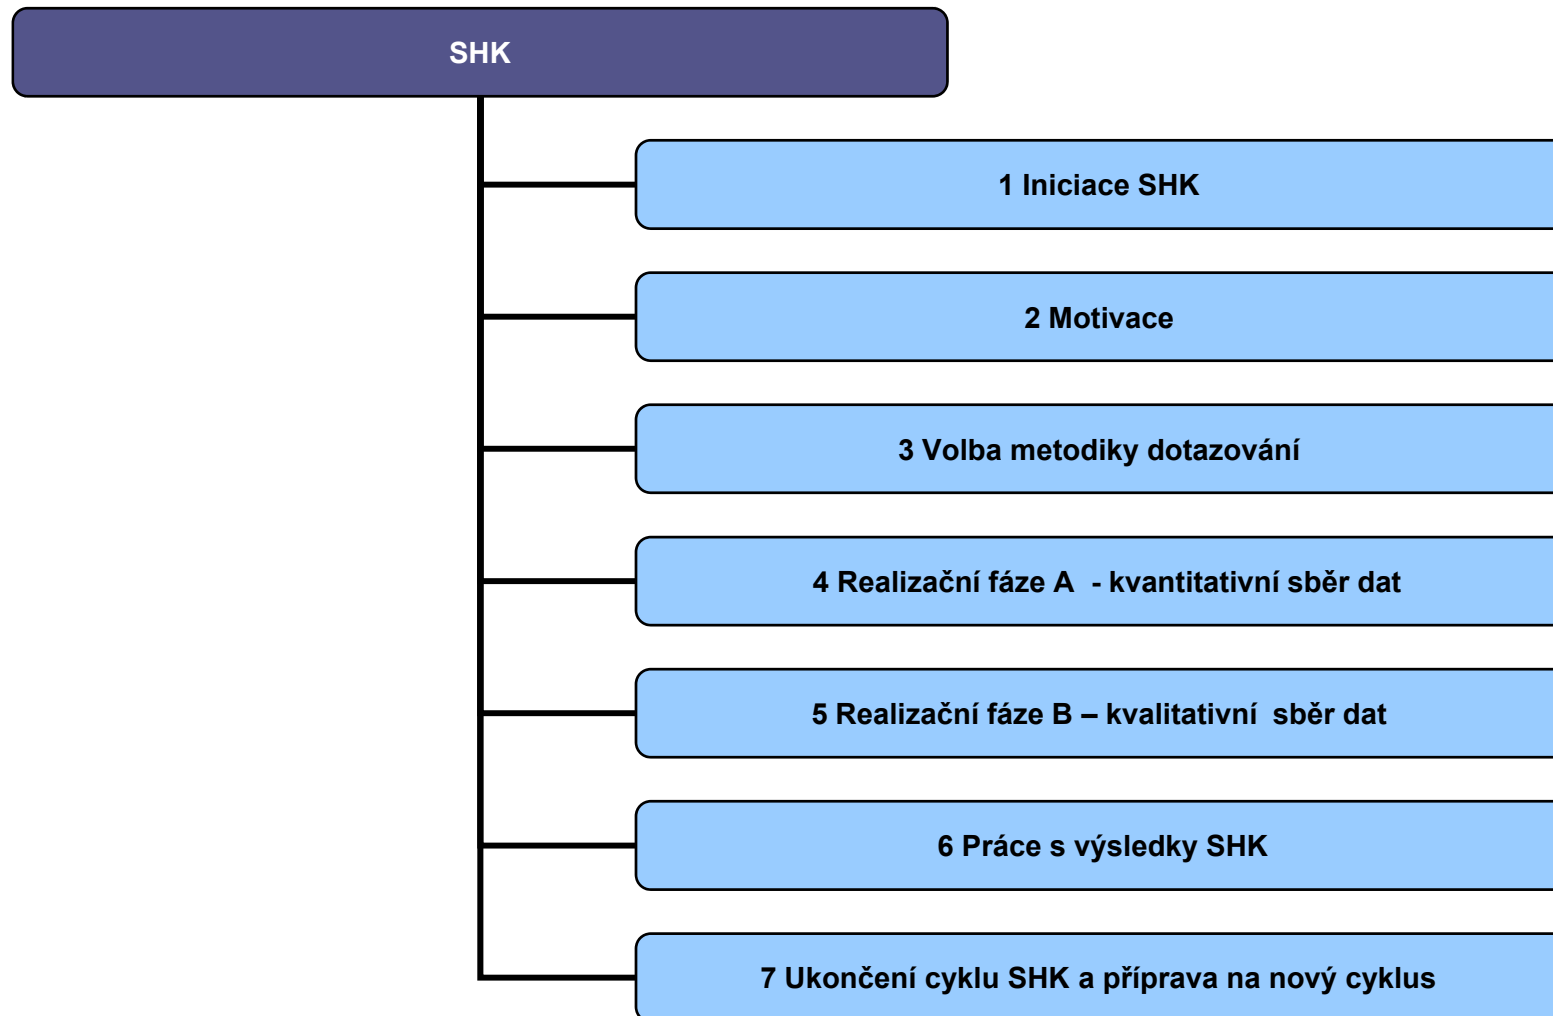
SHK

1 Iniciace SHK

2 Motivace

3 Volba metodiky dotazování

4 Realizační fáze A - kvantitativní sběr dat

5 Realizační fáze B – kvalitativní sběr dat

6 Práce s výsledky SHK

7 Ukončení cyklu SHK a příprava na nový cyklus